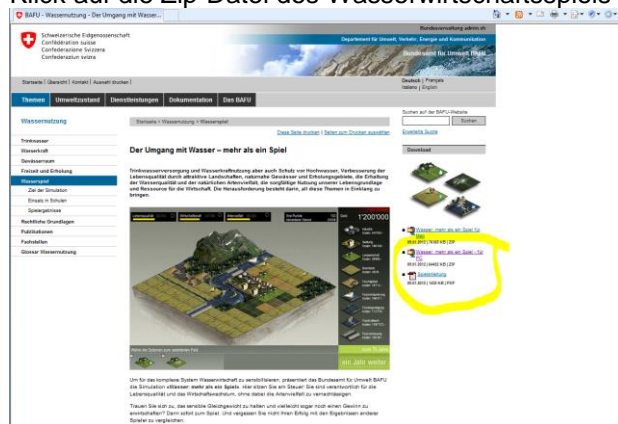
Klick auf die Zip-Datei des Wasserwirtschaftspiels

BAFU - Wassernutzung | Der Umgang mit Wasser...

Bundesverwaltung admin.ch

Schweizerische Eidgenossenschaft
Confédération suisse
Confederazione Svizzera
Confederaziun svizra

Departement für Umwelt, Verkehr, Energie und Kommunikation

Bundesamt für Umwelt BAFU

Startseite | Übersicht | Kontakt | Auswahl drucken |

Deutsch | Français
Italiano | English

Themen | Umweltzustand | Dienstleistungen | Dokumentation | Das BAFU

Wassernutzung

Startseite > Wassernutzung > Wasserspiel

Diese Seite drucken | Seiten zum Drucken auswählen

Trinkwasser
Wasserkraft
Gewässerraum
Freizeit und Erholung
Wasserspiel
Ziel der Simulation
Einsatz in Schulen
Spielergebnisse
Rechtliche Grundlagen
Publikationen
Fachstellen
Glossar Wassernutzung

Der Umgang mit Wasser – mehr als ein Spiel

Trinkwasserversorgung und Wassernutzung aber auch Schutz vor Hochwasser, Verbesserung der Lebensqualität durch attraktive Landschaften, naturnahe Gewässer und Erholungsgebiete, die Erhaltung der Wasserqualität und der natürlichen Artenvielfalt, die sorgfältige Nutzung unserer Lebensgrundlage und Ressource für die Wirtschaft. Die Herausforderung besteht darin, all diese Themen in Einklang zu bringen.

1:200'000

ein Jahr weiter

Um für das komplexe System Wasserwirtschaft zu sensibilisieren, präsentiert das Bundesamt für Umwelt BAFU die Simulation «Wasser: mehr als ein Spiel». Hier sitzen Sie am Steuer! Sie sind verantwortlich für die Lebensqualität und das Wirtschaftswachstum, ohne dabei die Artenvielfalt zu vernachlässigen.

Trauen Sie sich zu, das sensible Gleichgewicht zu halten und vielleicht sogar noch einen Gewinn zu erwirtschaften? Dann sofort zum Spiel. Und vergessen Sie nicht Ihren Erfolg mit den Ergebnissen anderer Spieler zu vergleichen.

Suchen auf der BAFU-Website
Suchen
Erweiterte Suche

Download

Wasser: mehr als ein Spiel für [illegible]
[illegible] | ZIP

Wasser: mehr als ein Spiel - für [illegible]
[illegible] | ZIP

Spielanleitung
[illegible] | PDF